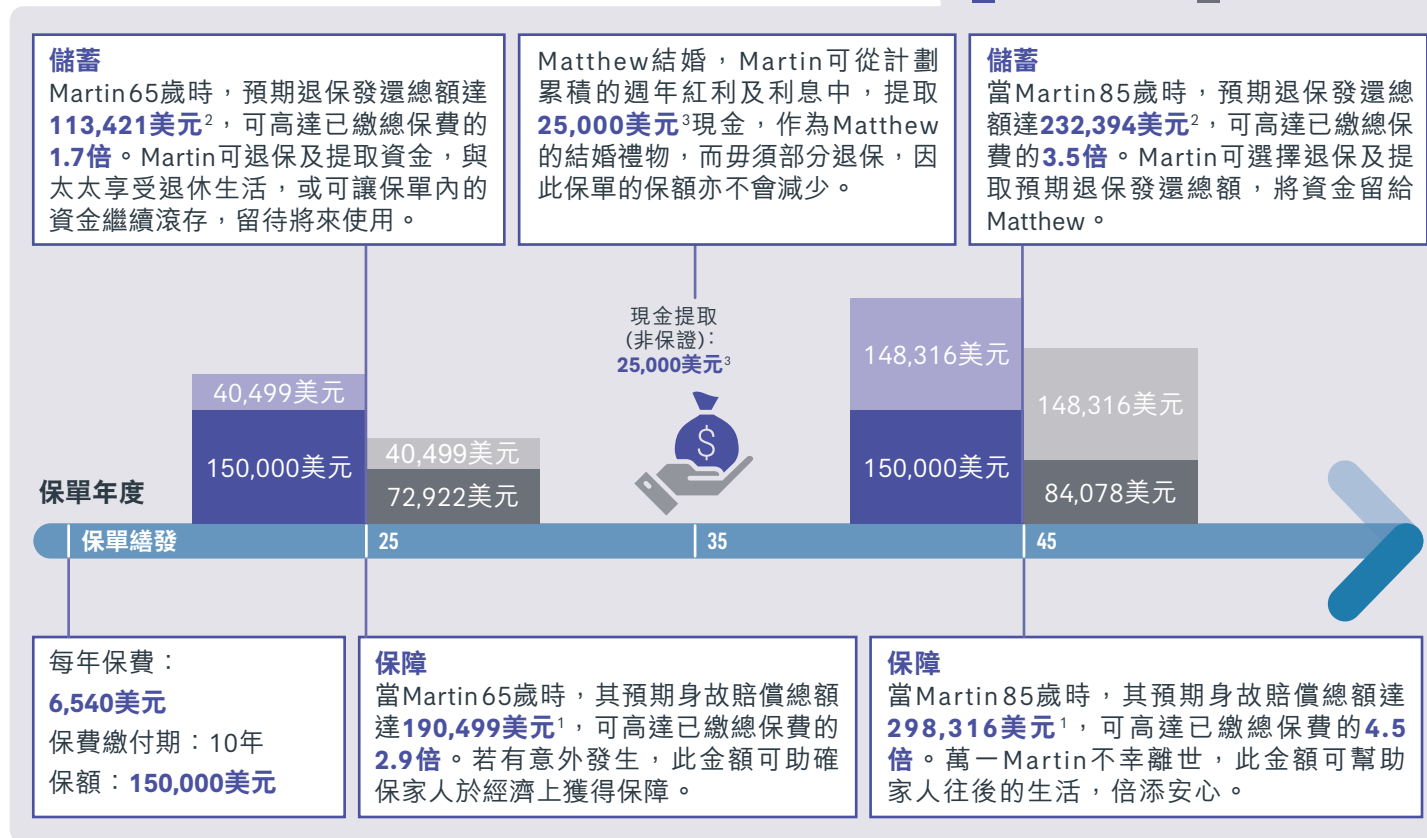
儲蓄
Martin65歲時，預期退保發還總額達**113,421美元**$^2$，可高達已繳總保費的**1.7倍**。Martin可退保及提取資金，與太太享受退休生活，或可讓保單內的資金繼續滾存，留待將來使用。

Matthew結婚，Martin可從計劃累積的週年紅利及利息中，提取**25,000美元**$^3$現金，作為Matthew的結婚禮物，而毋須部分退保，因此保單的保額亦不會減少。

儲蓄
當Martin85歲時，預期退保發還總額達**232,394美元**$^2$，可高達已繳總保費的**3.5倍**。Martin可選擇退保及提取預期退保發還總額，將資金留給Matthew。

現金提取
(非保證)：
**25,000美元**$^3$

40,499美元
150,000美元
40,499美元
72,922美元
148,316美元
150,000美元
148,316美元
84,078美元

保單年度
保單繕發
25
35
45

每年保費：
**6,540美元**
保費繳付期：10年
保額：**150,000美元**

保障
當Martin65歲時，其預期身故賠償總額達**190,499美元**$^1$，可高達已繳總保費的**2.9倍**。若有意外發生，此金額可助確保家人於經濟上獲得保障。

保障
當Martin85歲時，其預期身故賠償總額達**298,316美元**$^1$，可高達已繳總保費的**4.5倍**。萬一Martin不幸離世，此金額可幫助家人往後的生活，倍添安心。